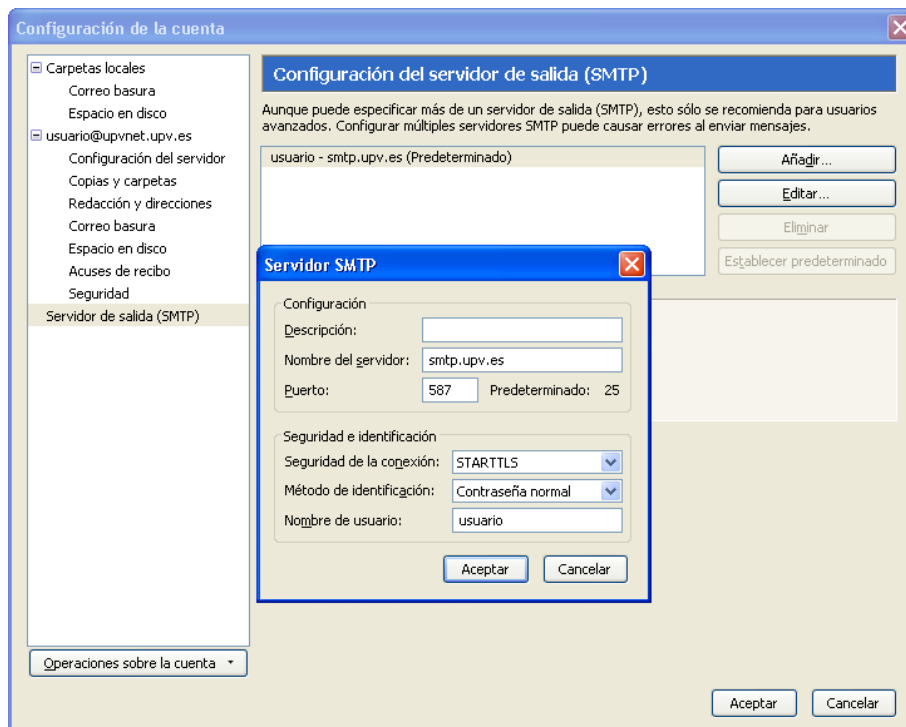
Configuración de la cuenta

Carpetas locales
Correo basura
Espacio en disco
usuario@upvnet.upv.es
Configuración del servidor
Copias y carpetas
Redacción y direcciones
Correo basura
Espacio en disco
Acuses de recibo
Seguridad
Servidor de salida (SMTP)

Configuración del servidor de salida (SMTP)

Aunque puede especificar más de un servidor de salida (SMTP), esto sólo se recomienda para usuarios avanzados. Configurar múltiples servidores SMTP puede causar errores al enviar mensajes.

usuario - smtp.upv.es (Predeterminado)

Añadir...
Editar...
Eliminar
Establecer predeterminado

Servidor SMTP

Configuración
Descripción:
Nombre del servidor: smtp.upv.es
Puerto: 587 Predeterminado: 25

Seguridad e identificación
Seguridad de la conexión: STARTTLS
Método de identificación: Contraseña normal
Nombre de usuario: usuario

Aceptar Cancelar

Operaciones sobre la cuenta

Aceptar Cancelar